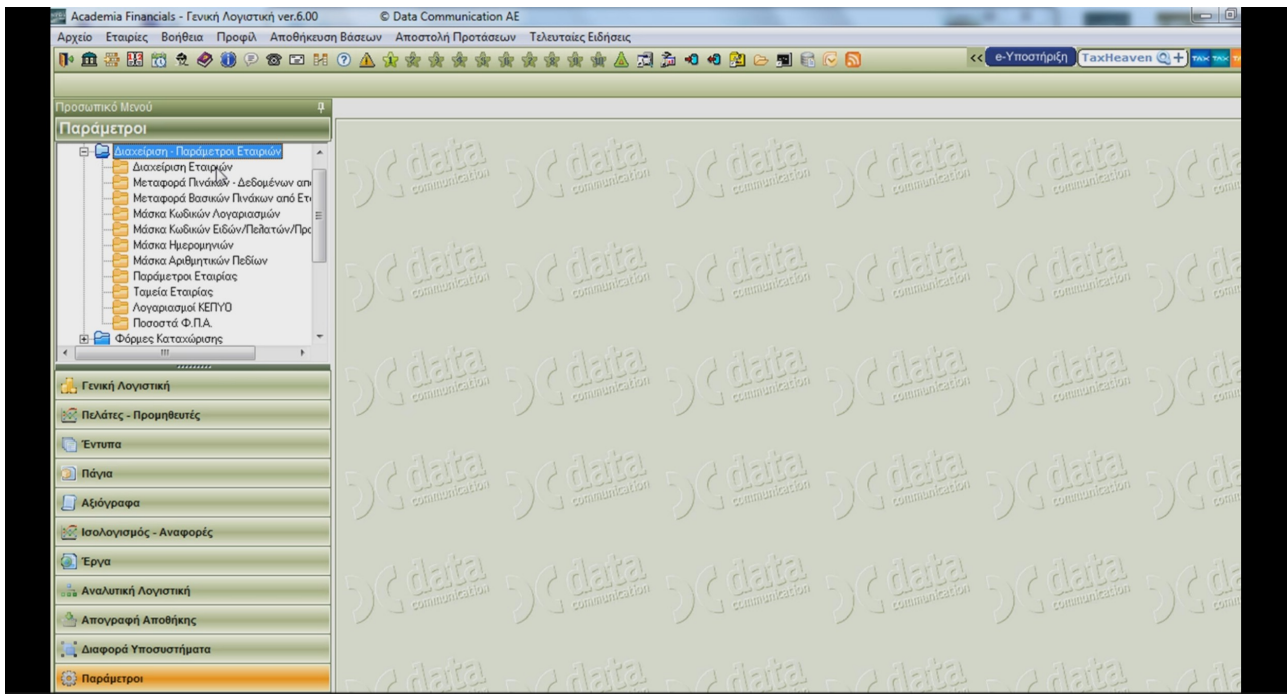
Academia Financials - Γενική Λογιστική ver.6.00 © Data Communication AE

Αρχείο Εταιρίες Βοήθεια Προφίλ Αποθήκευση Βάσεων Αποστολή Προτάσεων Τελευταίες Ειδήσεις

<< e-Υποστήριξη TaxHeaven

Προσωπικό Μενού

Παράμετροι

Διαχείριση - Παράμετροι Εταιριών
Διαχείριση Εταιριών
Μεταφορά Πινάκων - Δεδομένων απ
Μεταφορά Βασικών Πινάκων από Ετ
Μάσκα Κωδικών Λογαριασμών
Μάσκα Κωδικών Ειδών/Πελατών/Πρ
Μάσκα Ημερομηνιών
Μάσκα Αριθμητικών Πεδίων
Παράμετροι Εταιρίας
Ταμεία Εταιρίας
Λογαριασμοί ΚΕΠΥΟ
Ποσοστά Φ.Π.Α.
Φόρμες Καταχώρισης

Γενική Λογιστική
Πελάτες - Προμηθευτές
Έντυπα
Πάγια
Αξιόγραφα
Ισολογισμός - Αναφορές
Έργα
Αναλυτική Λογιστική
Απογραφή Αποθήκης
Διαφορά Υποσυστήματα
Παράμετροι

data communication